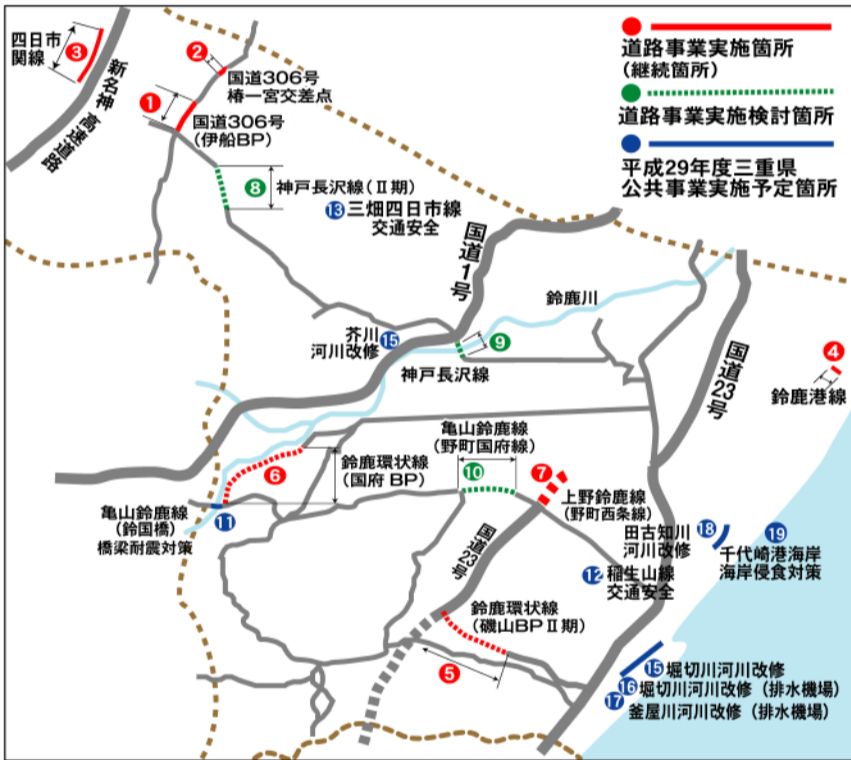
道路事業実施箇所
(継続箇所)

道路事業実施検討箇所

平成29年度三重県
公共事業実施予定箇所

3 四日市関線

新名神高速道路

2 国道306号 椿一宮交差点

1 国道306号 (伊船BP)

8 神戸長沢線(Ⅱ期)

13 三畑四日市線 交通安全

国道1号

鈴鹿川

15 芥川 河川改修

9

神戸長沢線

国道23号

4 鈴鹿港線

亀山鈴鹿線 (野町国府線)

10

7

鈴鹿環状線 (国府 BP)

6

上野鈴鹿線 (野町西条線)

11 亀山鈴鹿線 (鈴国橋) 橋梁耐震対策

18 田古知川 河川改修

19 千代崎港海岸 海岸侵食対策

国道23号

12 稲生山線 交通安全

鈴鹿環状線 (磯山BPⅡ期)

5

15 堀切川河川改修

16 堀切川河川改修 (排水機場)

17 釜屋川河川改修 (排水機場)